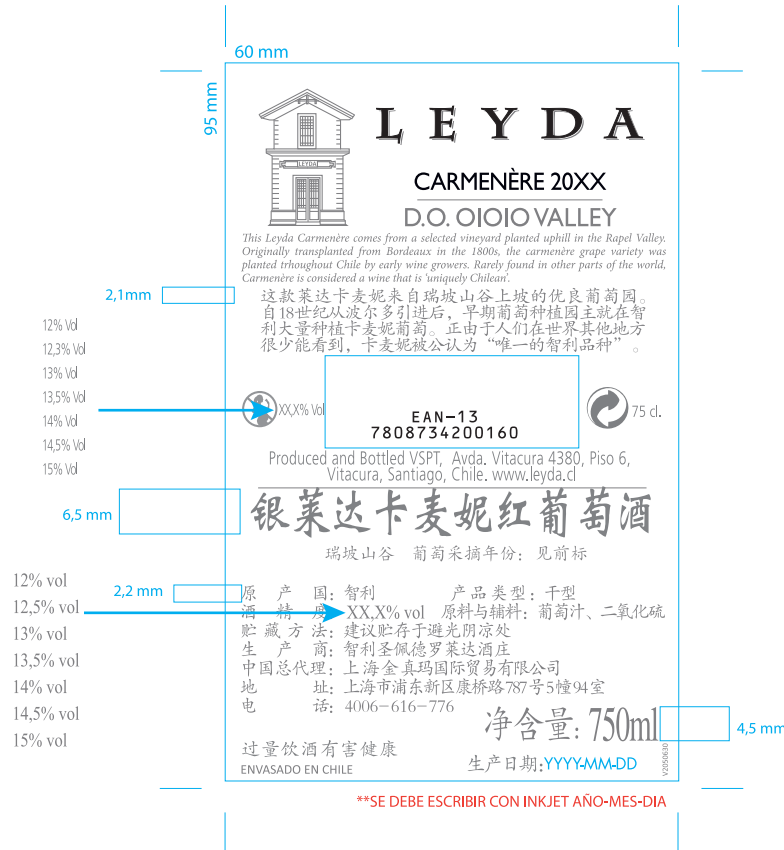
60 mm

95 mm

LEYDA

CARMENÈRE 20XX

D.O. OIOIO VALLEY

This Leyda Carmenère comes from a selected vineyard planted uphill in the Rapel Valley. Originally transplanted from Bordeaux in the 1800s, the carmenère grape variety was planted throughout Chile by early wine growers. Rarely found in other parts of the world, Carmenère is considered a wine that is 'uniquely Chilean'.

2,1mm

这款莱达卡麦妮来自瑞坡山谷上坡的优良葡萄园。自18世纪从波尔多引进后，早期葡萄种植园主就在智利大量种植卡麦妮葡萄。正由于人们在世界其他地方很少能看到，卡麦妮被公认为"唯一的智利品种"。

12% Vol
12,3% Vol
13% Vol
13,5% Vol
14% Vol
14,5% Vol
15% Vol

XX,X% Vol

EAN-13
7808734200160

75 cl.

Produced and Bottled VSPT, Avda. Vitacura 4380, Piso 6, Vitacura, Santiago, Chile. www.leyda.cl

6,5 mm

银莱达卡麦妮红葡萄酒

瑞坡山谷 葡萄采摘年份：见前标

12% vol
12,5% vol
13% vol
13,5% vol
14% vol
14,5% vol
15% vol

2,2 mm

原 产 国：智利 产品类型：干型
酒 精 度：XX,X% vol 原料与辅料：葡萄汁、二氧化硫
贮藏方法：建议贮存于避光阴凉处
生 产 商：智利圣佩德罗莱达酒庄
中国总代理：上海金真玛国际贸易有限公司
地 址：上海市浦东新区康桥路787号5幢94室
电 话：4006-616-776

净含量：750ml

4,5 mm

过量饮酒有害健康

ENVASADO EN CHILE

生产日期：YYYY-MM-DD

V2050630

**SE DEBE ESCRIBIR CON INKJET AÑO-MES-DIA